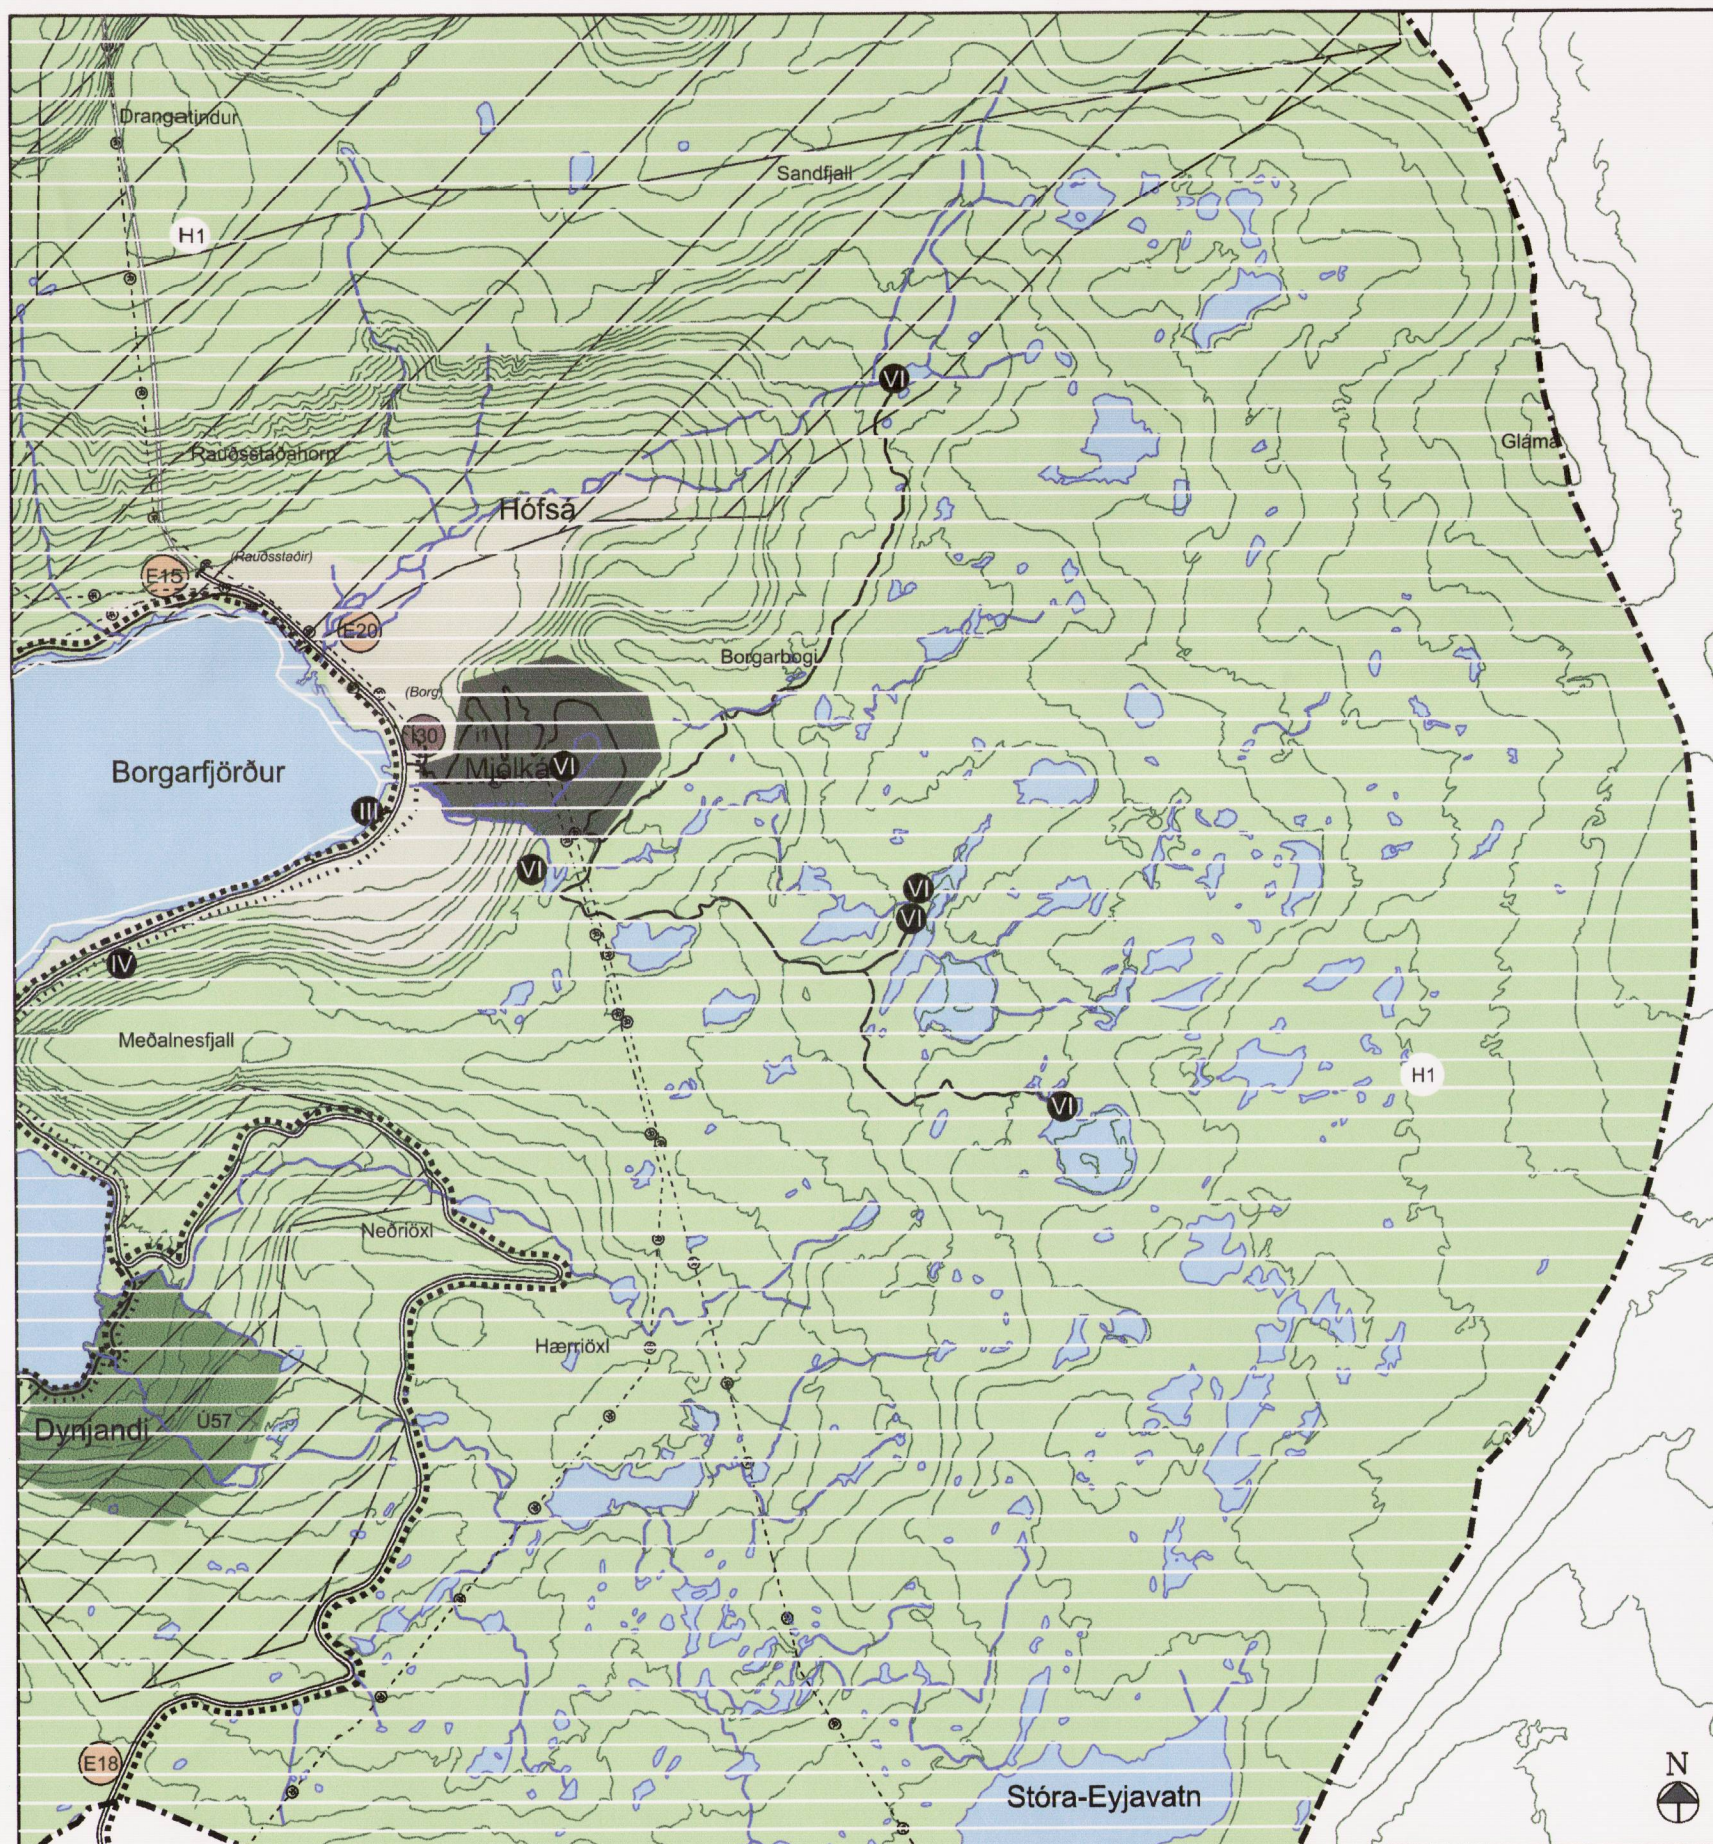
Drangatindur
Sandfjall
H1
VI
Glama
Rauðsstaðahorn
Hófsá
(Rauðsstaðir)
E15
E20
Borgarbogi
(Borg)
I30
Mjólká
VI
Borgarfjörður
III
VI
VI
VI
IV
Meðalnesfjall
H1
VI
Neðriöxl
Hærriöxl
Dynjandi
Ú57
E18
Stóra-Eyjavatn
N